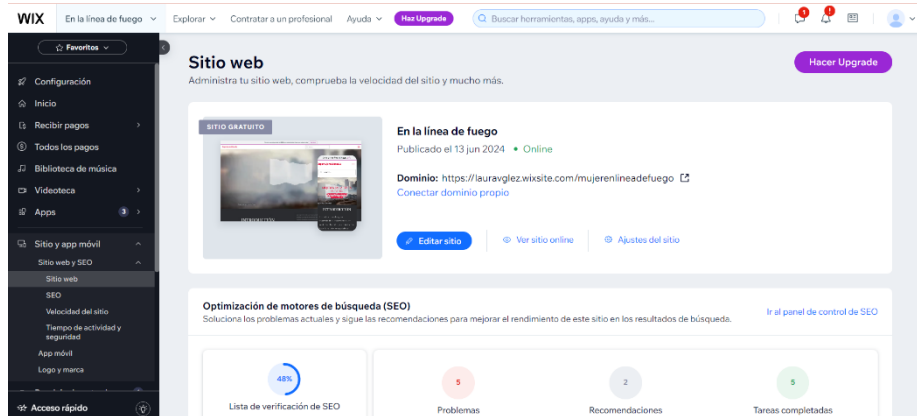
WIX En la línea de fuego Explorar Contratar a un profesional Ayuda Haz Upgrade Buscar herramientas, apps, ayuda y más...

1 1

Favoritos

Configuración
Inicio
Recibir pagos
Todos los pagos
Biblioteca de música
Videoteca
Apps 3
Sitio y app móvil
Sitio web y SEO
Sitio web
SEO
Velocidad del sitio
Tiempo de actividad y seguridad
App móvil
Logo y marca
Acceso rápido

Sitio web
Administra tu sitio web, comprueba la velocidad del sitio y mucho más.

Hacer Upgrade

SITIO GRATUITO

En la línea de fuego
Publicado el 13 jun 2024 • Online

Dominio: https://lauravglez.wixsite.com/mujerenlineadefuego
Conectar dominio propio

Editar sitio Ver sitio online Ajustes del sitio

Optimización de motores de búsqueda (SEO)
Soluciona los problemas actuales y sigue las recomendaciones para mejorar el rendimiento de este sitio en los resultados de búsqueda.

Ir al panel de control de SEO

48%
Lista de verificación de SEO

5
Problemas

2
Recomendaciones

5
Tareas completadas